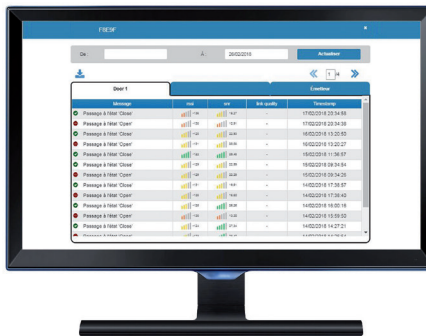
FRESH

De

À

20/02/2018

Actualiser

1 /4

Door 1

Eventlow

| Message | rssi | snr | link quality | Timestamp |
|---|---|---|---|---|
| Passage à l'état 'Close' | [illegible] | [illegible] | - | 17/02/2018 20:34:58 |
| Passage à l'état 'Open' | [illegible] | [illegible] | - | 17/02/2018 20:34:38 |
| Passage à l'état 'Close' | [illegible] | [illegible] | - | 16/02/2018 13:20:50 |
| Passage à l'état 'Open' | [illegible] | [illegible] | - | 16/02/2018 13:20:27 |
| Passage à l'état 'Close' | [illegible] | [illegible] | - | 15/02/2018 11:56:57 |
| Passage à l'état 'Open' | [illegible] | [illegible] | - | 15/02/2018 09:34:54 |
| Passage à l'état 'Close' | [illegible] | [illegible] | - | 15/02/2018 09:34:20 |
| Passage à l'état 'Close' | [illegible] | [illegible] | - | 14/02/2018 17:36:57 |
| Passage à l'état 'Open' | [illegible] | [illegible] | - | 14/02/2018 17:36:40 |
| Passage à l'état 'Close' | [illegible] | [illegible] | - | 14/02/2018 16:00:16 |
| Passage à l'état 'Open' | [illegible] | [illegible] | - | 14/02/2018 15:59:50 |
| Passage à l'état 'Close' | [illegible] | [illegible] | - | 14/02/2018 14:27:21 |
| Passage à l'état 'Close' | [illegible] | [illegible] | - | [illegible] |